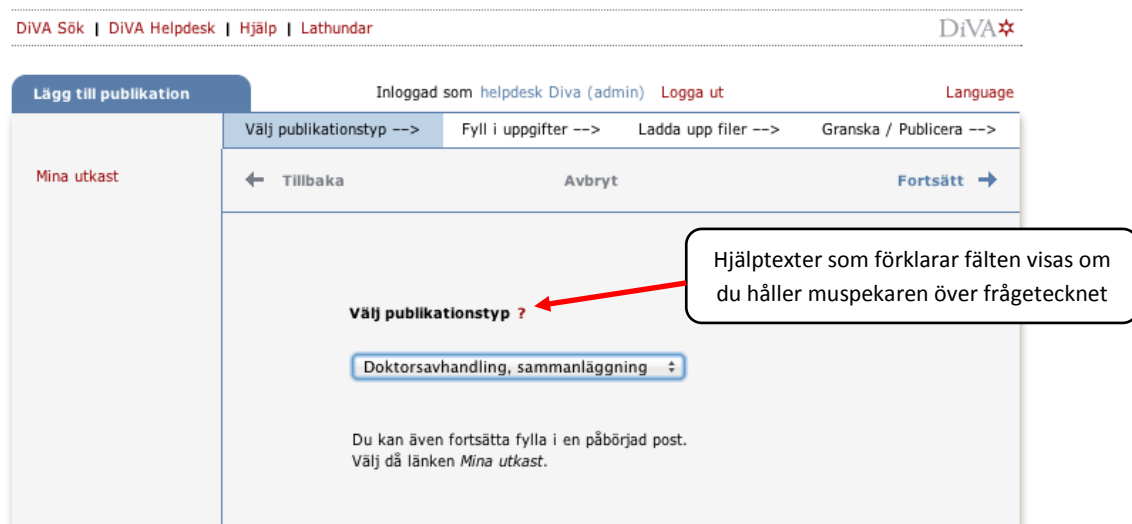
DiVA Sök | DiVA Helpdesk | Hjälp | Lathundar

DiVA

Lägg till publikation

Inloggad som helpdesk Diva (admin) Logga ut

Language

Välj publikationstyp --> Fyll i uppgifter --> Ladda upp filer --> Granska / Publicera -->

Mina utkast

Tillbaka

Avbryt

Fortsätt

Hjälptexter som förklarar fälten visas om du håller muspekaren över frågetecknet

Välj publikationstyp ?

Doktorsavhandling, sammanläggning

Du kan även fortsätta fylla i en påbörjad post.
Välj då länken *Mina utkast*.